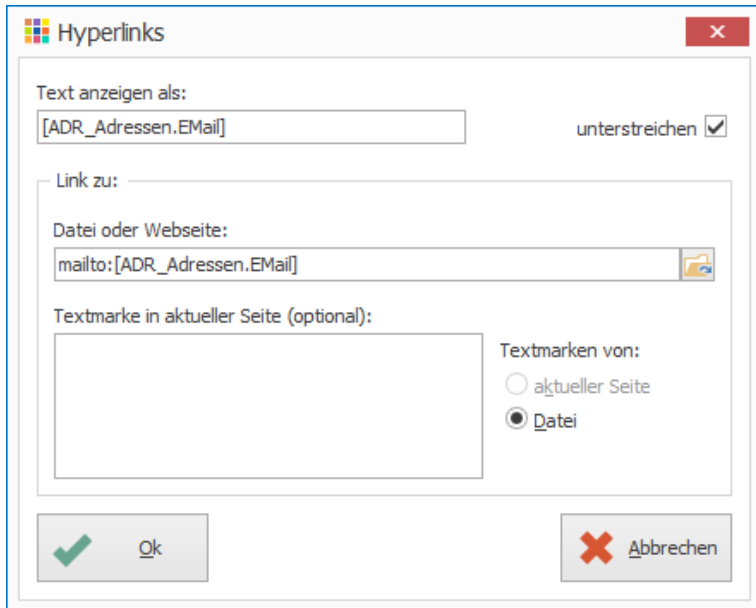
Hyperlinks

Text anzeigen als:

[ADR_Adressen.EMail]

unterstreichen

Link zu:

Datei oder Webseite:

mailto:[ADR_Adressen.EMail]

Textmarke in aktueller Seite (optional):

Textmarken von:

aktueller Seite

Datei

Ok

Abbrechen